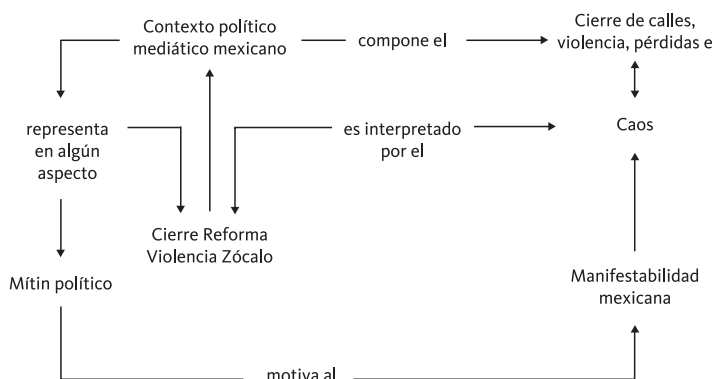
Contexto político mediático mexicano

compone el

Cierre de calles, violencia, pérdidas e

representa en algún aspecto

es interpretado por el

Caos

Cierre Reforma Violencia Zócalo

Mítin político

Manifestabilidad mexicana

motiva al